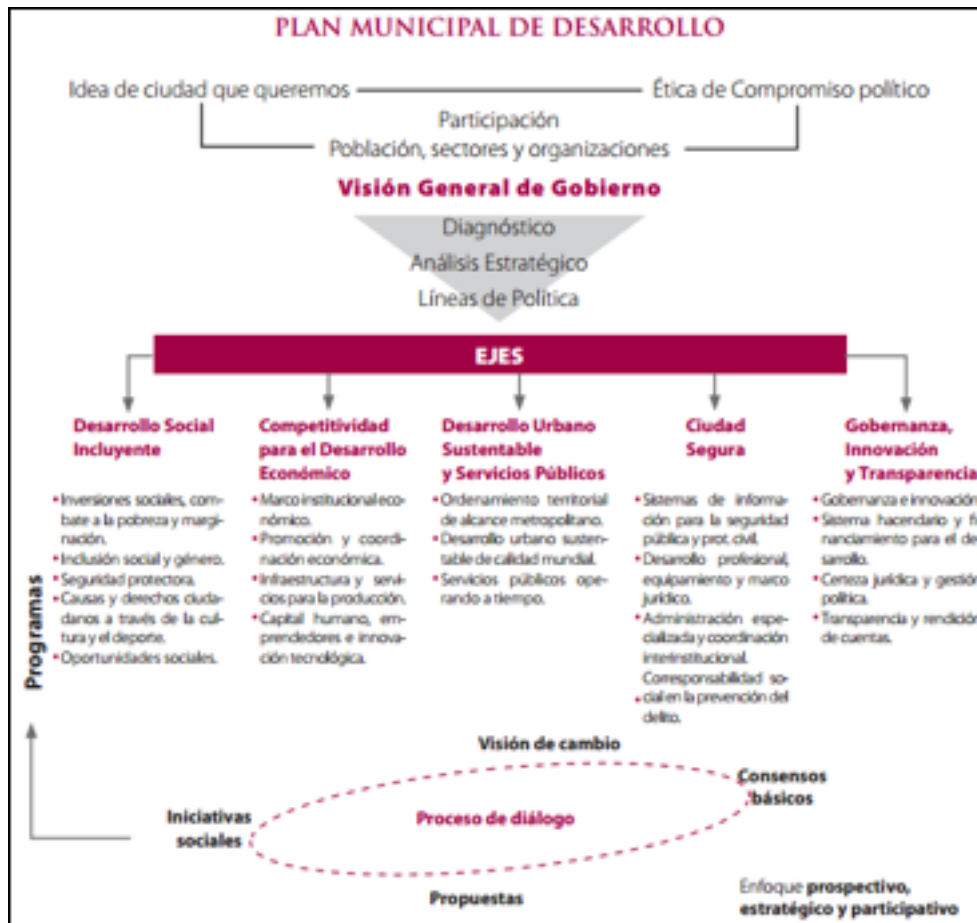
PLAN MUNICIPAL DE DESARROLLO

Idea de ciudad que queremos

Ética de Compromiso político

Participación

Población, sectores y organizaciones

Visión General de Gobierno

Diagnóstico

Análisis Estratégico

Líneas de Política

EJES

Desarrollo Social Incluyente

- Inversiones sociales, combate a la pobreza y marginación.
- Inclusión social y género.
- Seguridad protectora.
- Causas y derechos ciudadanos a través de la cultura y el deporte.
- Oportunidades sociales.

Competitividad para el Desarrollo Económico

- Marco institucional económico.
- Promoción y coordinación económica.
- Infaestructura y servicios para la producción.
- Capital humano, emprendedores e innovación tecnológica.

Desarrollo Urbano Sustentable y Servicios Públicos

- Ordenamiento territorial de alcance metropolitano.
- Desarrollo urbano sustentable de calidad mundial.
- Servicios públicos operando a tiempo.

Ciudad Segura

- Sistemas de información para la seguridad pública y prot. civil.
- Desarrollo profesional, equipamiento y marco jurídico.
- Administración especializada y coordinación interinstitucional.
- Corresponsabilidad social en la prevención del delito.

Gobernanza, Innovación y Transparencia

- Gobernanza e innovación
- Sistema hacendario y financiamiento para el desarrollo.
- Certeza jurídica y gestión política.
- Transparencia y rendición de cuentas.

Programas

Visión de cambio

Consensos básicos

Iniciativas sociales

Proceso de diálogo

Propuestas

Enfoque prospectivo, estratégico y participativo